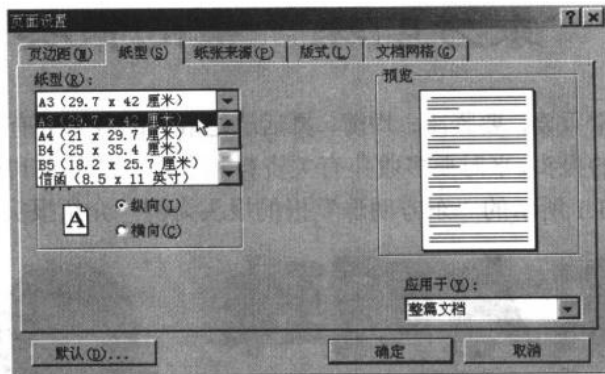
页面设置

? X

页边距(M) 纸型(S) 纸张来源(P) 版式(L) 文档网格(G)

纸型(R):

A3 (29.7 x 42 厘米)

A3 (29.7 x 42 厘米)
A4 (21 x 29.7 厘米)
B4 (25 x 35.4 厘米)
B5 (18.2 x 25.7 厘米)
信函 (8.5 x 11 英寸)

A

纵向(I)

横向(C)

预览

应用于(Y):

整篇文档

默认(D)...

确定

取消